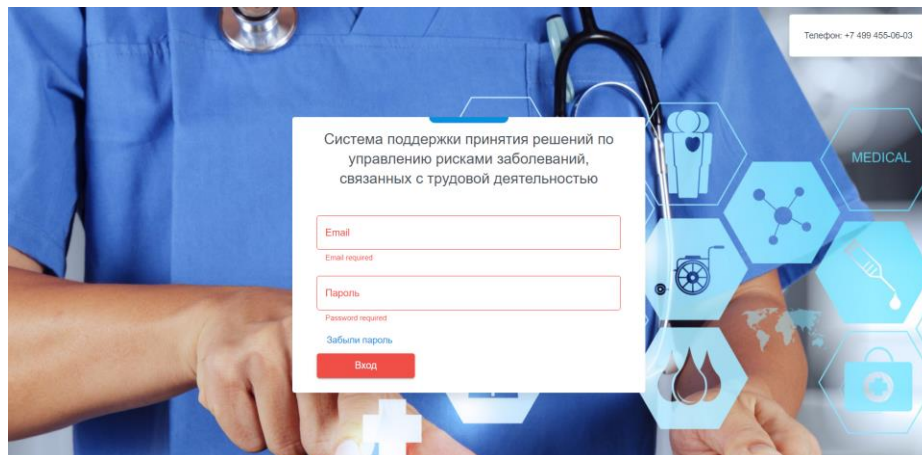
Телефон: +7 499 455-06-03

MEDICAL

Система поддержки принятия решений по управлению рисками заболеваний, связанных с трудовой деятельностью

Email

Email required

Пароль

Password required

Забыли пароль

Вход